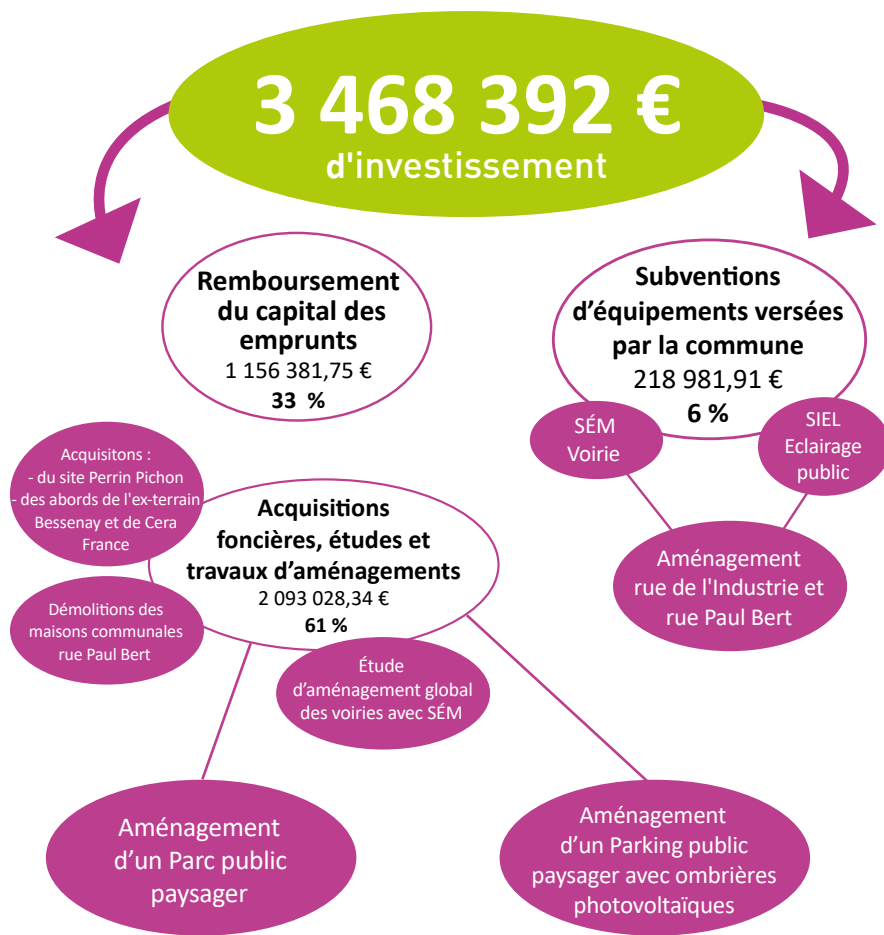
3 468 392 €
d'investissement

Remboursement du capital des emprunts
1 156 381,75 €
33 %

Subventions d'équipements versées par la commune
218 981,91 €
6 %

SÉM Voirie

SIEL Eclairage public

Aménagement rue de l'Industrie et rue Paul Bert

Acquisitons :
- du site Perrin Pichon
- des abords de l'ex-terrain Bessenay et de Cera France

Acquisitions foncières, études et travaux d'aménagements
2 093 028,34 €
61 %

Démolitions des maisons communales rue Paul Bert

Étude d'aménagement global des voiries avec SÉM

Aménagement d'un Parc public paysager

Aménagement d'un Parking public paysager avec ombrières photovoltaïques